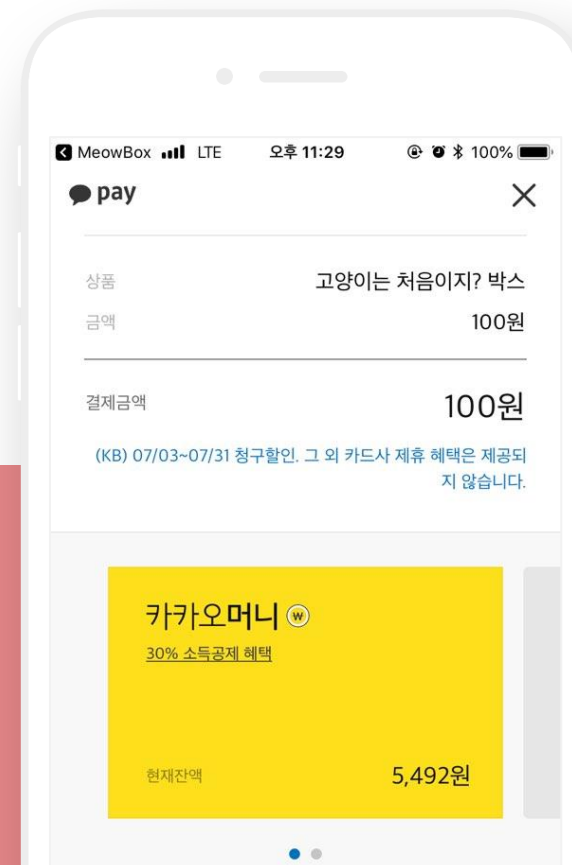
MeowBox LTE 오후 11:29 100%

pay ×

상품 고양이는 처음이지? 박스
금액 100원

결제금액 100원

(KB) 07/03~07/31 청구할인. 그 외 카드사 제휴 혜택은 제공되지 않습니다.

카카오머니 ⓦ
30% 소득공제 혜택

현재잔액 5,492원